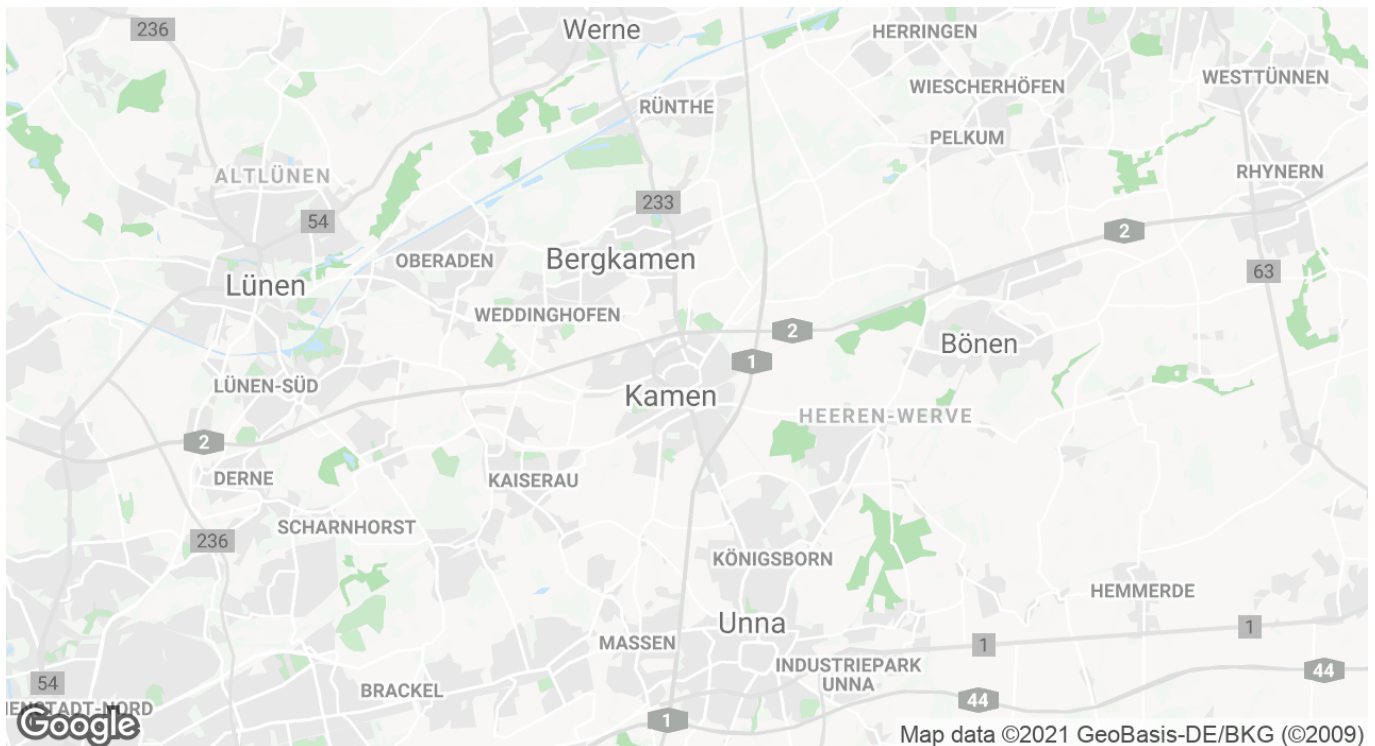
236

Werne

HERRINGEN

WIESCHERHÖFEN

WESTTÜNNEN

RÜNTHE

PELKUM

ALTLÜNEN

RHYNERN

233

54

2

OBERADEN

Bergkamen

Lünen

63

WEDDINGHOFEN

2

1

Bönen

LÜNEN-SÜD

Kamen

HEEREN-WERVE

2

DERNE

KAISERAU

SCHARNHORST

236

KÖNIGSBORN

HEMMERDE

MASSEN

Unna

1

1

INDUSTRIEPARK UNNA

44

54

BRACKEL

44

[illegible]NSTADT-NORD

Google

1

Map data ©2021 GeoBasis-DE/BKG (©2009)